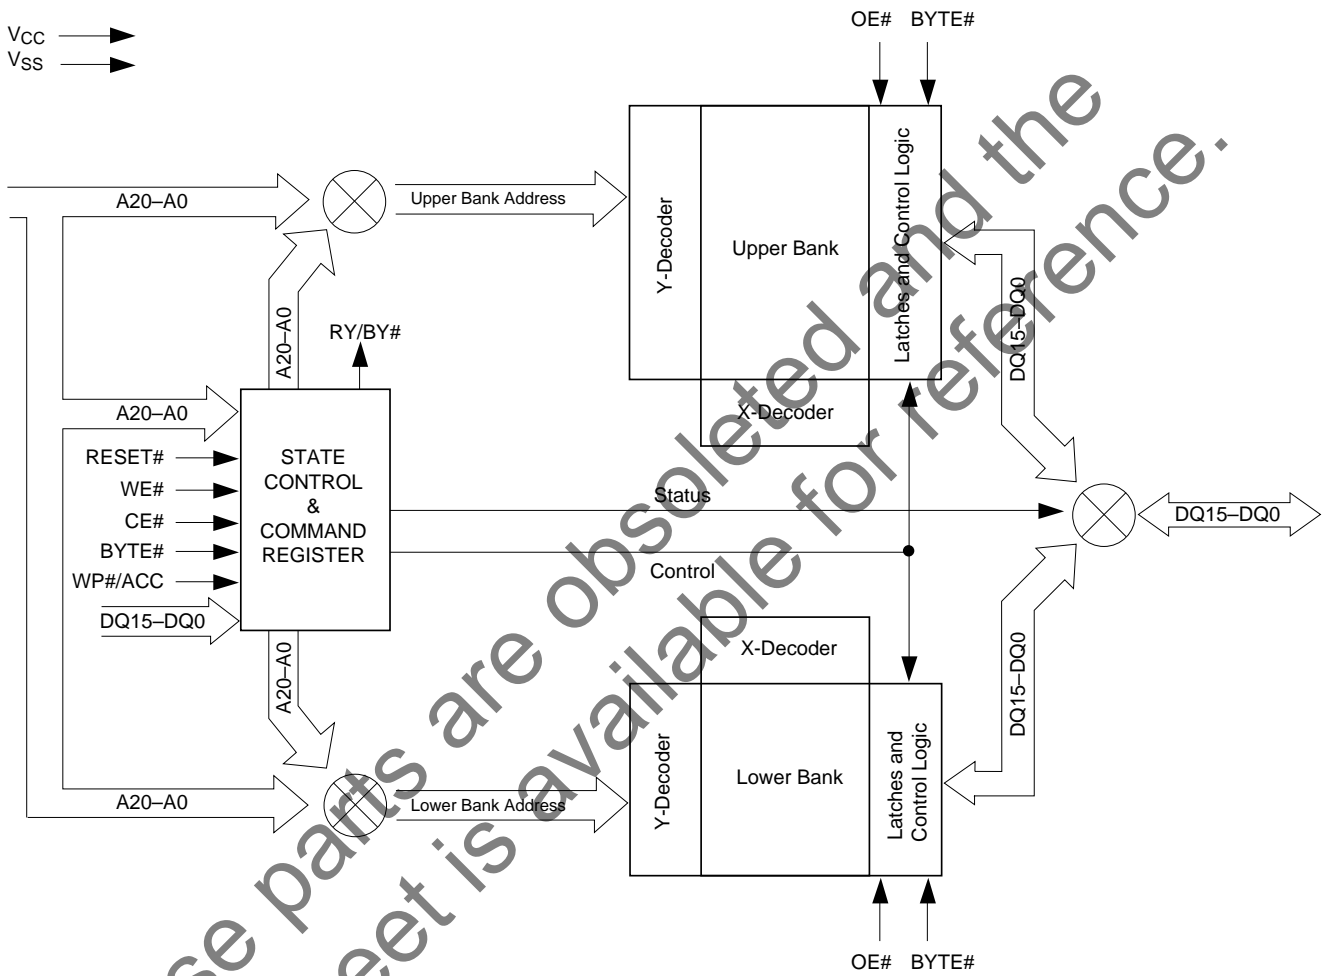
$V_{CC}$
$V_{SS}$

OE# BYTE#

A20–A0
Upper Bank Address
Y-Decoder
Upper Bank
Latches and Control Logic
DQ15–DQ0
A20–A0
RY/BY#
X-Decoder
A20–A0
RESET#
WE#
CE#
BYTE#
WP#/ACC
DQ15–DQ0
STATE CONTROL & COMMAND REGISTER
Status
Control
DQ15–DQ0
X-Decoder
A20–A0
DQ15–DQ0
Y-Decoder
Lower Bank
Latches and Control Logic
A20–A0
Lower Bank Address

OE# BYTE#

se parts are obsoleted and the
eet is available for reference.